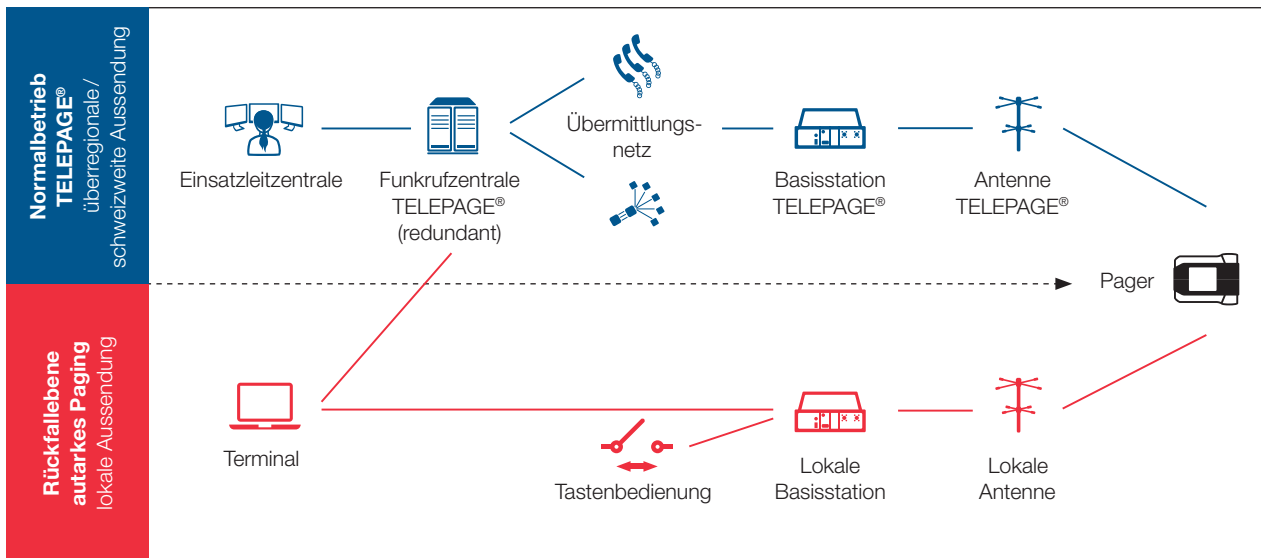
Normalbetrieb
TELEPAGE®
überregionale / schweizweite Aussendung

Einsatzleitzentrale

Funkrufzentrale TELEPAGE® (redundant)

Übermittlungsnetz

Basisstation TELEPAGE®

Antenne TELEPAGE®

Pager

Rückfallebene
autarkes Paging
lokale Aussendung

Terminal

Tastenbedienung

Lokale Basisstation

Lokale Antenne